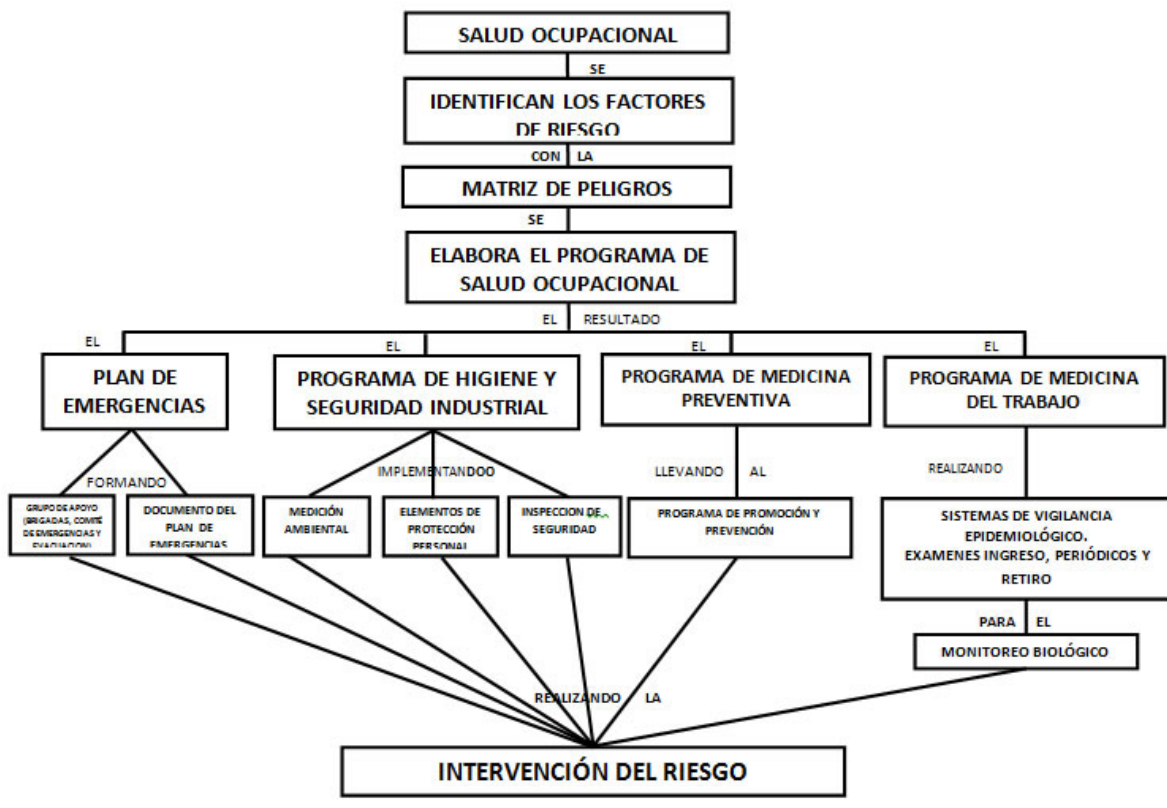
SALUD OCUPACIONAL

SE

IDENTIFICAN LOS FACTORES DE RIESGO

CON LA

MATRIZ DE PELIGROS

SE

ELABORA EL PROGRAMA DE SALUD OCUPACIONAL

EL RESULTADO

EL

PLAN DE EMERGENCIAS

FORMANDO

GRUPO DE APOYO (BRIGADAS, COMITÉ DE EMERGENCIAS Y EVACUACION)

DOCUMENTO DEL PLAN DE EMERGENCIAS

EL

PROGRAMA DE HIGIENE Y SEGURIDAD INDUSTRIAL

IMPLEMENTANDOO

MEDICIÓN AMBIENTAL

ELEMENTOS DE PROTECCIÓN PERSONAL

INSPECCION DE SEGURIDAD

EL

PROGRAMA DE MEDICINA PREVENTIVA

LLEVANDO AL

PROGRAMA DE PROMOCIÓN Y PREVENCIÓN

EL

PROGRAMA DE MEDICINA DEL TRABAJO

REALIZANDO

SISTEMAS DE VIGILANCIA EPIDEMIOLÓGICO. EXAMENES INGRESO, PERIÓDICOS Y RETIRO

PARA EL

MONITOREO BIOLÓGICO

REALIZANDO LA

INTERVENCIÓN DEL RIESGO